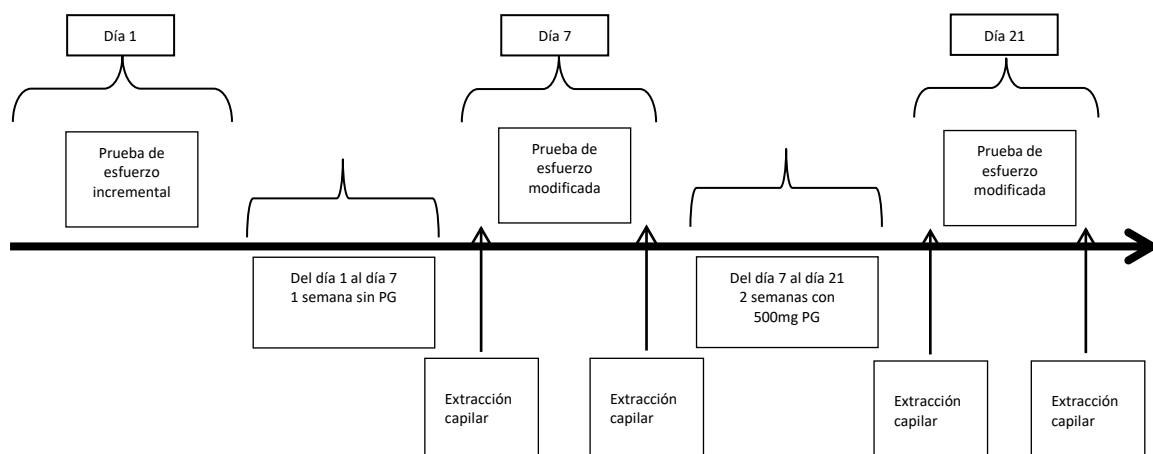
Día 1

Prueba de esfuerzo incremental

Del día 1 al día 7
1 semana sin PG

Extracción capilar

Día 7

Prueba de esfuerzo modificada

Extracción capilar

Del día 7 al día 21
2 semanas con 500mg PG

Día 21

Prueba de esfuerzo modificada

Extracción capilar

Extracción capilar